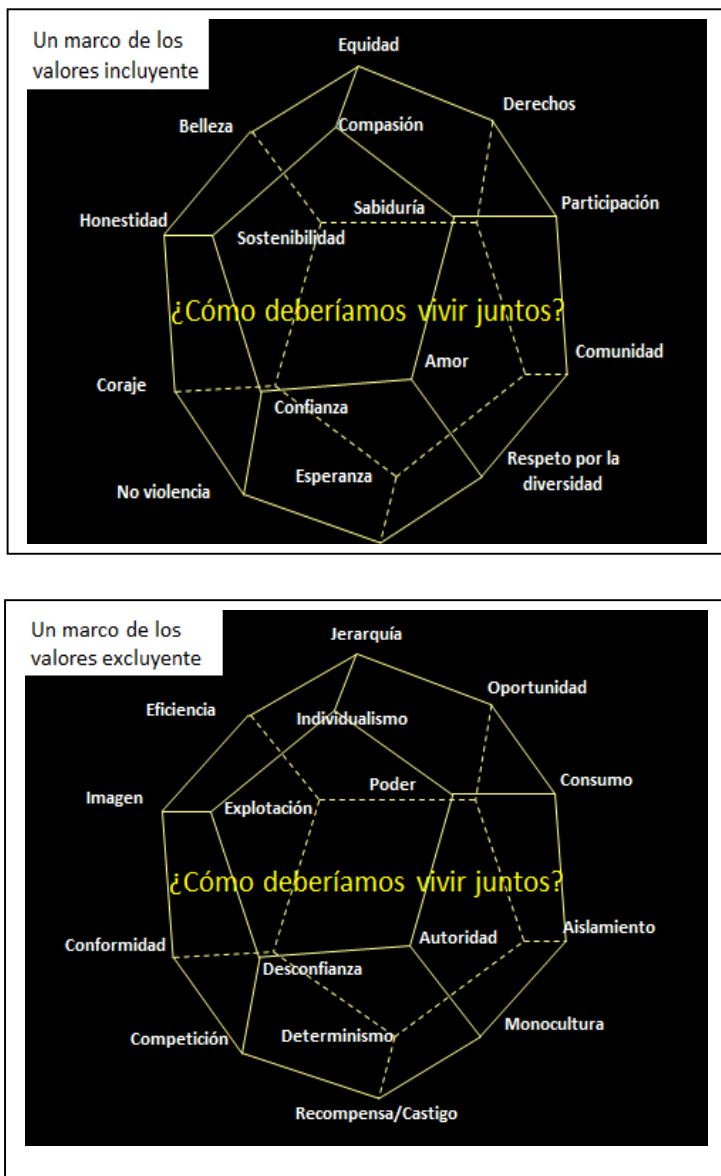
Un marco de los valores incluyente

Equidad
Derechos
Belleza
Compasión
Participación
Honestidad
Sabiduría
Sostenibilidad
¿Cómo deberíamos vivir juntos?
Comunidad
Amor
Coraje
Confianza
Esperanza
Respeto por la diversidad
No violencia

Un marco de los valores excluyente

Jerarquía
Oportunidad
Eficiencia
Individualismo
Consumo
Imagen
Poder
Explotación
¿Cómo deberíamos vivir juntos?
Aislamiento
Autoridad
Conformidad
Desconfianza
Monocultura
Competición
Determinismo
Recompensa/Castigo